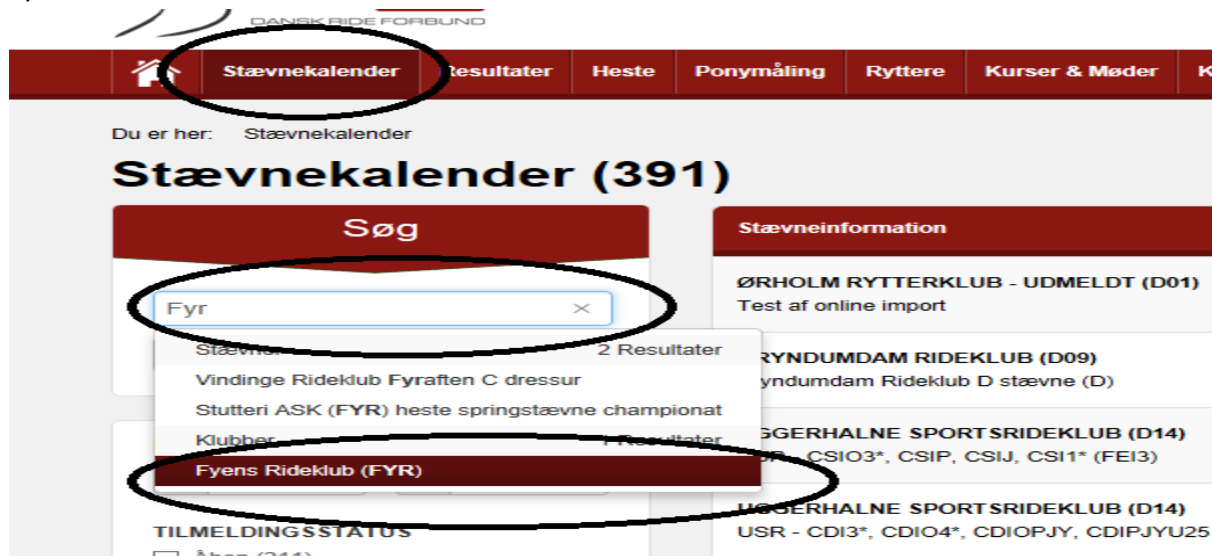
DANSK RIDE FORBUND

Stævnekalender | Resultater | Heste | Ponymåling | Ryttere | Kurser & Møder | K

Du er her: Stævnekalender

Stævnekalender (391)

Søg

Fyr ×

Stævner 2 Resultater
Vindinge Rideklub Fyraften C dressur
Stutteri ASK (FYR) heste springstævne championat
Klubber 1 Resultater
Fyens Rideklub (FYR)

TILMELDINGSSTATUS
Åben (311)

Stævneinformation

ØRHOLM RYTTERKLUB - UDMELDT (D01)
Test af online import

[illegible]RYNDUMDAM RIDEKLUB (D09)
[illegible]yndumdam Rideklub D stævne (D)

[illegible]GGERHALNE SPORTSRIDEKLUB (D14)
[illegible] - CSIO3*, CSIP, CSIJ, CSI1* (FEI3)

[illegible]GGERHALNE SPORTSRIDEKLUB (D14)
USR - CDI3*, CDIO4*, CDIOPJY, CDIPJYU25